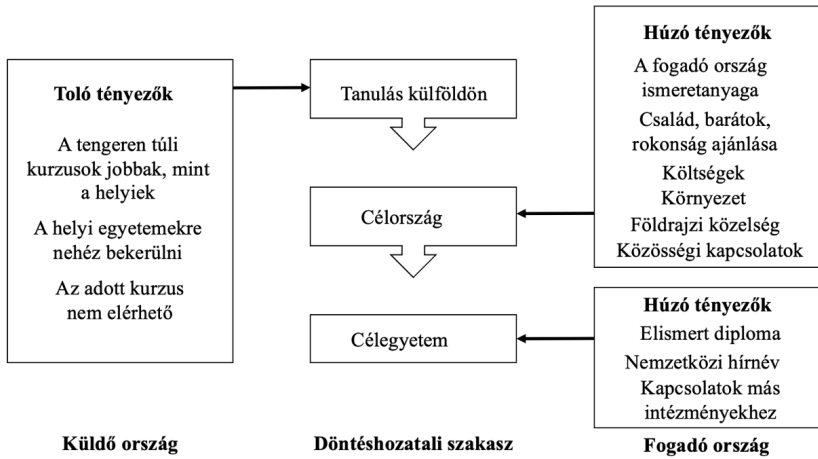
Toló tényezők

A tengeren túli kurzusok jobbak, mint a helyiek

A helyi egyetemekre nehéz bekerülni

Az adott kurzus nem elérhető

Tanulás külföldön

Célország

Célegyetem

Húzó tényezők

A fogadó ország ismeretanyaga

Család, barátok, rokonság ajánlása

Költségek

Környezet

Földrajzi közelség

Közösségi kapcsolatok

Húzó tényezők

Elismert diploma

Nemzetközi hírnév

Kapcsolatok más intézményekhez

Küldő ország

Döntéshozatali szakasz

Fogadó ország